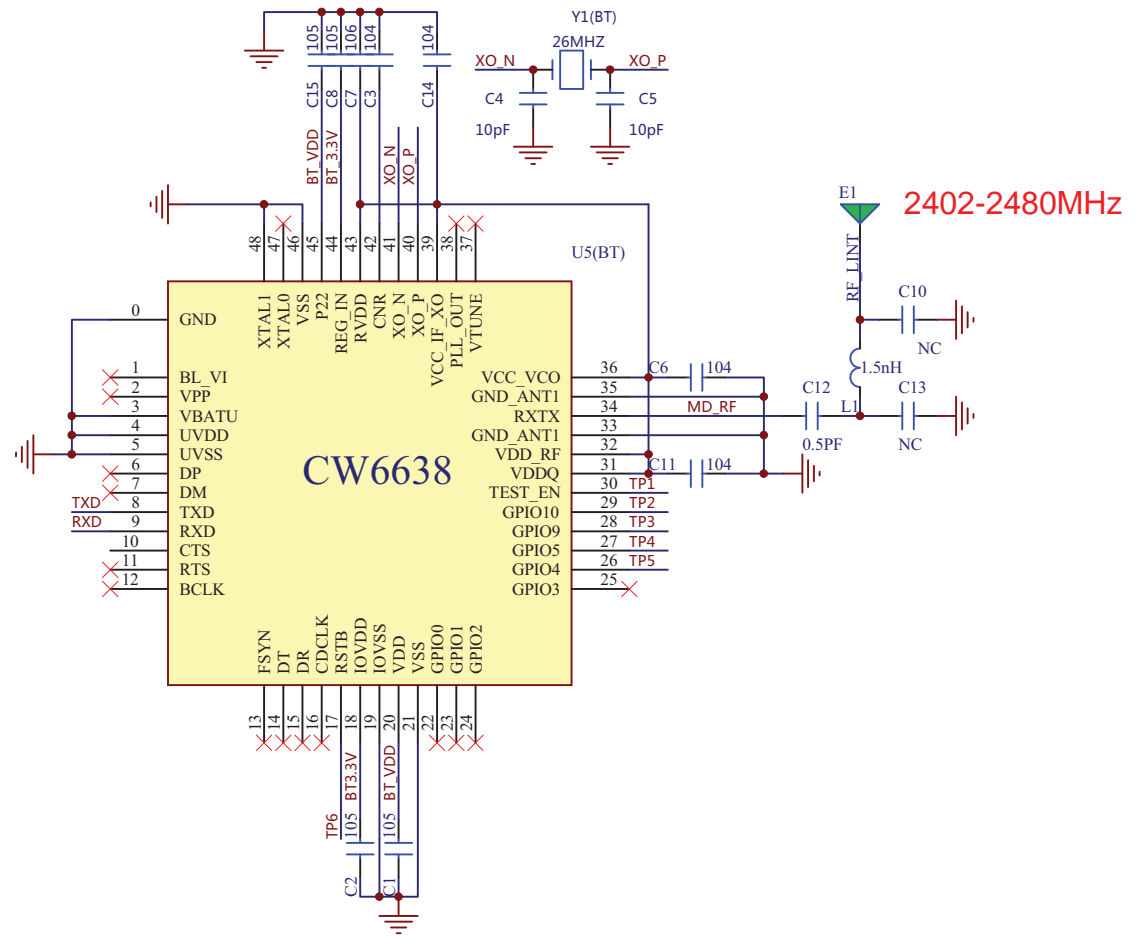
105 105 106 104 104
C15 C8 C7 C3 C14
BT_VDD BT_3.3V XO_N XO_P
Y1(BT)
26MHZ
XO_N XO_P
C4 C5
10pF 10pF
E1
2402-2480MHz
RF_LINT
U5(BT)
C10
NC
1.5nH
C12 L1 C13
0.5PF NC
48 47 46 45 44 43 42 41 40 39 38 37
XTAL1 XTAL0 VSS P22 REG_IN RVDD CNR XO_N XO_P VCC_IF_XO PLL_OUT VTUNE
0 GND
1 BL_VI
2 VPP
3 VBATU
4 UVDD
5 UVSS
6 DP
7 DM
TXD 8 TXD
RXD 9 RXD
10 CTS
11 RTS
12 BCLK
CW6638
VCC_VCO 36 C6 104
GND_ANT1 35
RXTX 34 MD_RF
GND_ANT1 33
VDD_RF 32
VDDQ 31 C11 104
TEST_EN 30 TP1
GPIO10 29 TP2
GPIO9 28 TP3
GPIO5 27 TP4
GPIO4 26 TP5
GPIO3 25
FSYN DT DR CDCLK RSTB IOVDD IOVSS VDD VSS GPIO0 GPIO1 GPIO2
13 14 15 16 17 18 19 20 21 22 23 24
BT3.3V BT_VDD
TP6 105 105
C2 C1